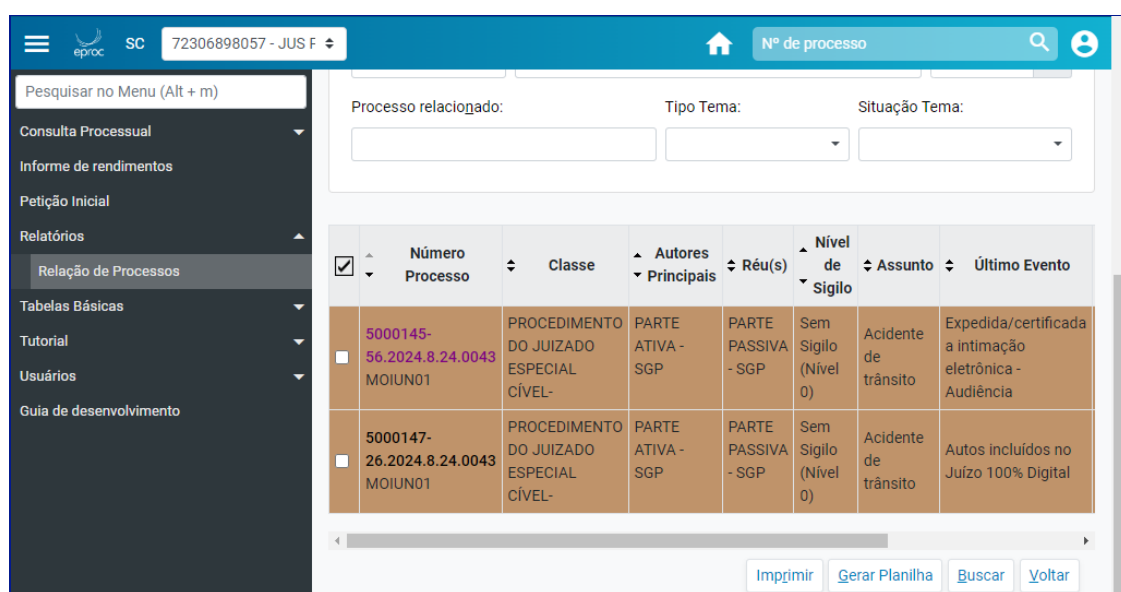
eproc SC 72306898057 - JUS F

Nº de processo

Pesquisar no Menu (Alt + m)

Consulta Processual

Informe de rendimentos

Petição Inicial

Relatórios

Relação de Processos

Tabelas Básicas

Tutorial

Usuários

Guia de desenvolvimento

Processo relacionado:

Tipo Tema:

Situação Tema:

| | Número Processo | Classe | Autores Principais | Réu(s) | Nível de Sigilo | Assunto | Último Evento |
|---|---|---|---|---|---|---|---|
| | 5000145-56.2024.8.24.0043 MOIUN01 | PROCEDIMENTO DO JUIZADO ESPECIAL CÍVEL- | PARTE ATIVA - SGP | PARTE PASSIVA - SGP | Sem Sigilo (Nível 0) | Acidente de trânsito | Expedida/certificada a intimação eletrônica - Audiência |
| | 5000147-26.2024.8.24.0043 MOIUN01 | PROCEDIMENTO DO JUIZADO ESPECIAL CÍVEL- | PARTE ATIVA - SGP | PARTE PASSIVA - SGP | Sem Sigilo (Nível 0) | Acidente de trânsito | Autos incluídos no Juízo 100% Digital |

Imprimir Gerar Planilha Buscar Voltar